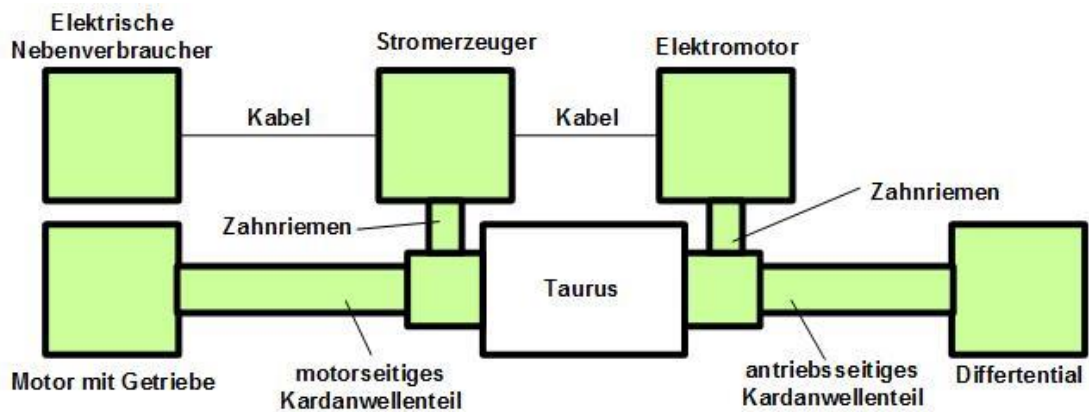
Elektrische Nebenverbraucher

Stromerzeuger

Elektromotor

Kabel

Kabel

Zahnriemen

Zahnriemen

Taurus

Motor mit Getriebe

motorseitiges Kardanwellenteil

antriebsseitiges Kardanwellenteil

Differtential